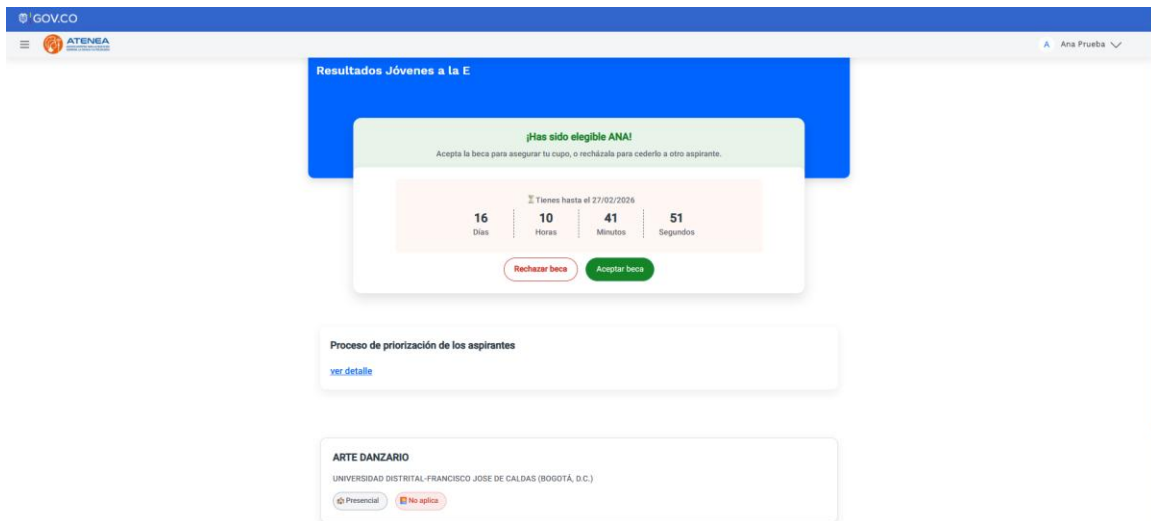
GOV.CO

ATENEA

A Ana Prueba

Resultados Jóvenes a la E

¡Has sido elegible ANA!

Acepta la beca para asegurar tu cupo, o recházala para cederlo a otro aspirante.

Tienes hasta el 27/02/2026

| 16 | 10 | 41 | 51 |
|---|---|---|---|
| Días | Horas | Minutos | Segundos |

Rechazar beca

Aceptar beca

Proceso de priorización de los aspirantes

ver detalle

ARTE DANZARIO

UNIVERSIDAD DISTRITAL-FRANCISCO JOSE DE CALDAS (BOGOTÁ, D.C.)

Presencial

No aplica